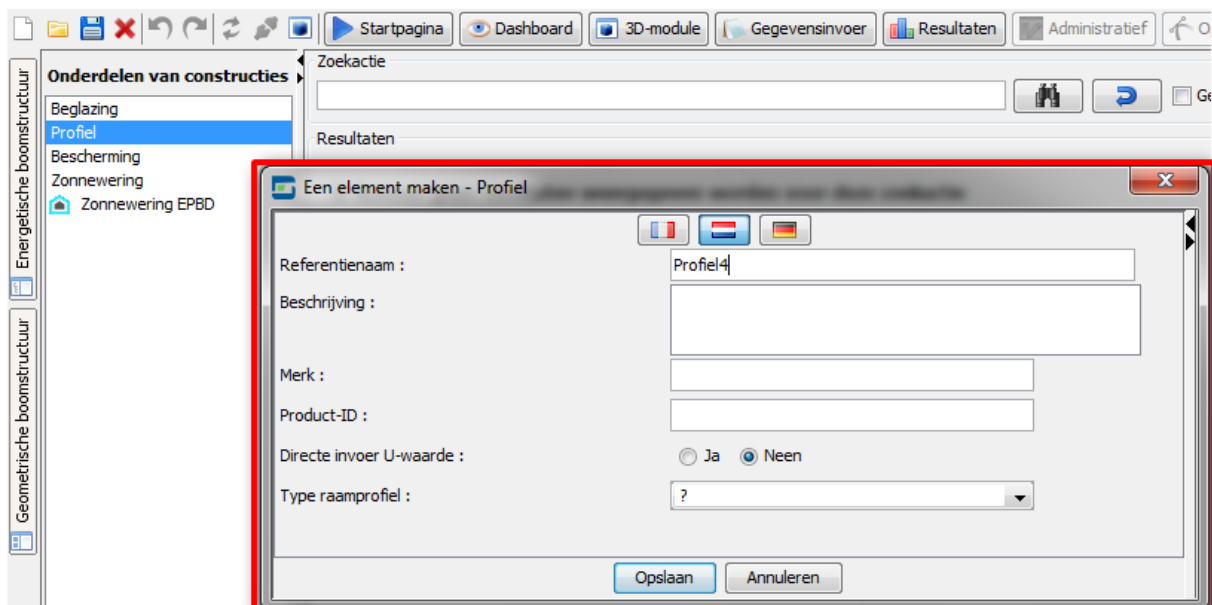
Startpagina Dashboard 3D-module Gegevensinvoer Resultaten Administratief O

Energetische boomstructuur

Geometrische boomstructuur

Onderdelen van constructies

Beglazing
Profiel
Bescherming
Zonnewering
Zonnewering EPBD

Zoekactie

Ge

Resultaten

Een element maken - Profiel

Referentienaam : Profiel4

Beschrijving :

Merk :

Product-ID :

Directe invoer U-waarde : Ja Neen

Type raamprofiel : ?

Opslaan Annuleren